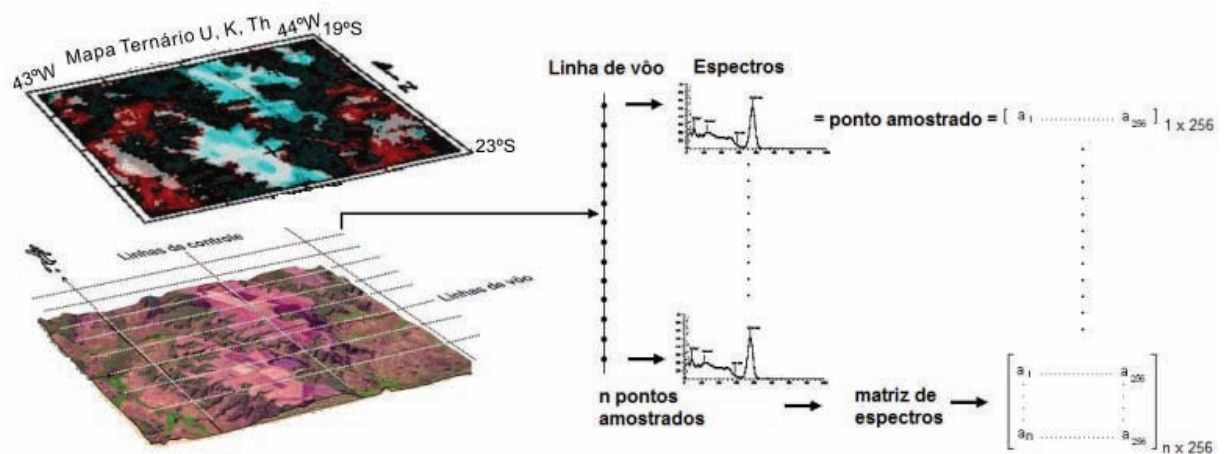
43ºW Mapa Ternário U, K, Th 44ºW 19ºS

N

23ºS

Linhas de controle

Linhas de vôo

Linha de vôo

Espectros

= ponto amostrado = $[\ a_1 \ \cdots\cdots \ a_{256}\ ]_{1 \times 256}$

n pontos amostrados

matriz de espectros

$\begin{bmatrix} a_1 & \cdots & a_{256} \\ \vdots & & \vdots \\ a_n & \cdots & a_{256} \end{bmatrix}_{n \times 256}$